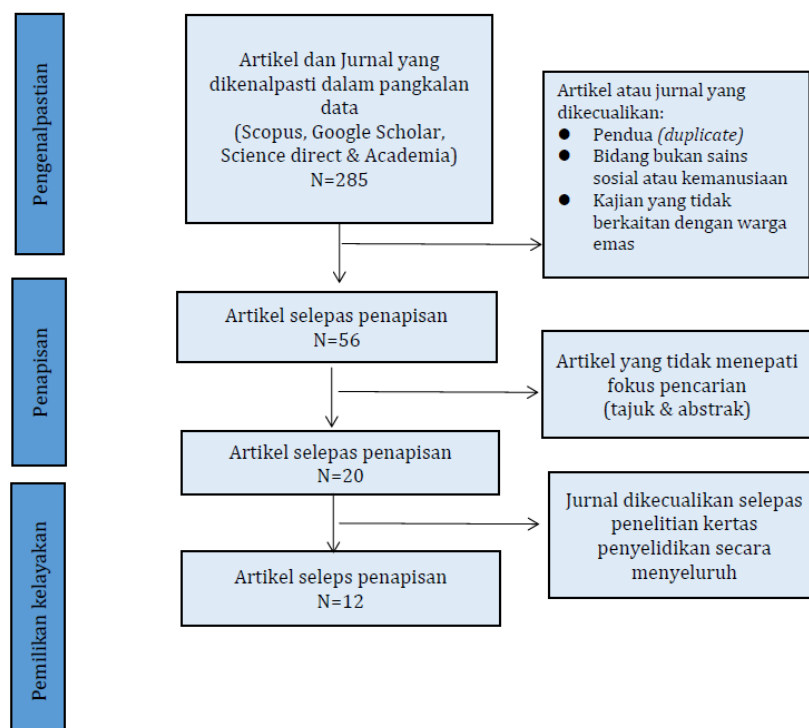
Pengenalpastian

Artikel dan Jurnal yang dikenalpasti dalam pangkalan data
(Scopus, Google Scholar, Science direct & Academia)
N=285

Artikel atau jurnal yang dikecualikan:
- Pendua *(duplicate)*
- Bidang bukan sains sosial atau kemanusiaan
- Kajian yang tidak berkaitan dengan warga emas

Penapisan

Artikel selepas penapisan
N=56

Artikel yang tidak menepati fokus pencarian
(tajuk & abstrak)

Artikel selepas penapisan
N=20

Pemilikan kelayakan

Jurnal dikecualikan selepas penelitian kertas penyelidikan secara menyeluruh

Artikel seleps penapisan
N=12